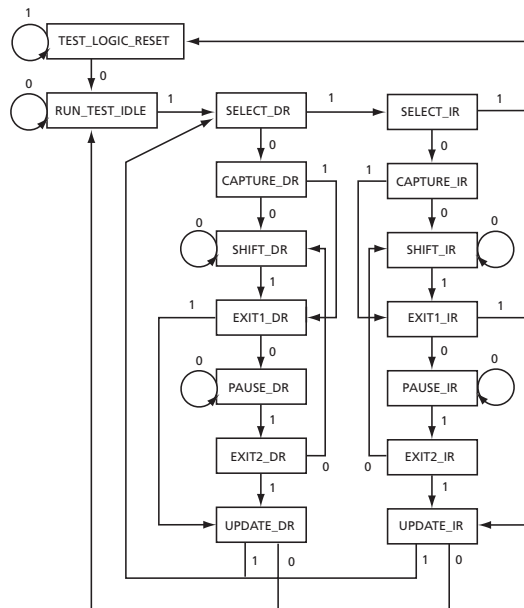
1
TEST_LOGIC_RESET
0
0
RUN_TEST_IDLE
1
SELECT_DR
1
SELECT_IR
1
0
0
CAPTURE_DR
1
1
CAPTURE_IR
0
0
0
0
SHIFT_DR
SHIFT_IR
1
1
1
EXIT1_DR
EXIT1_IR
1
0
0
0
0
PAUSE_DR
PAUSE_IR
1
1
EXIT2_DR
0
0
EXIT2_IR
1
1
UPDATE_DR
UPDATE_IR
1
0
1
0